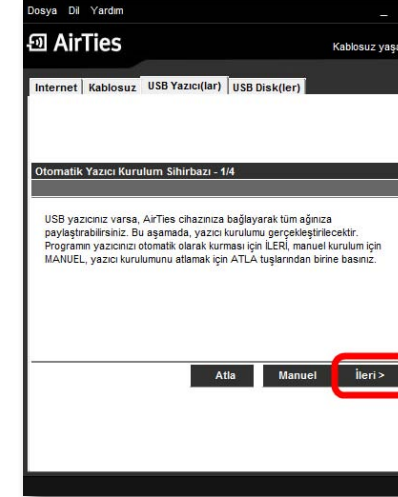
Dosya Dil Yardım

AirTies

Kablosuz yaşa

Internet | Kablosuz | USB Yazıcı(lar) | USB Disk(ler)

Otomatik Yazıcı Kurulum Sihirbazı - 1/4

USB yazıcınız varsa, AirTies cihazınıza bağlayarak tüm ağınıza paylaştırabilirsiniz. Bu aşamada, yazıcı kurulumu gerçekleştirilecektir. Programın yazıcınızı otomatik olarak kurması için İLERİ, manuel kurulum için MANUEL, yazıcı kurulumunu atlamak için ATLA tuşlarından birine basınız.

Atla

Manuel

İleri >